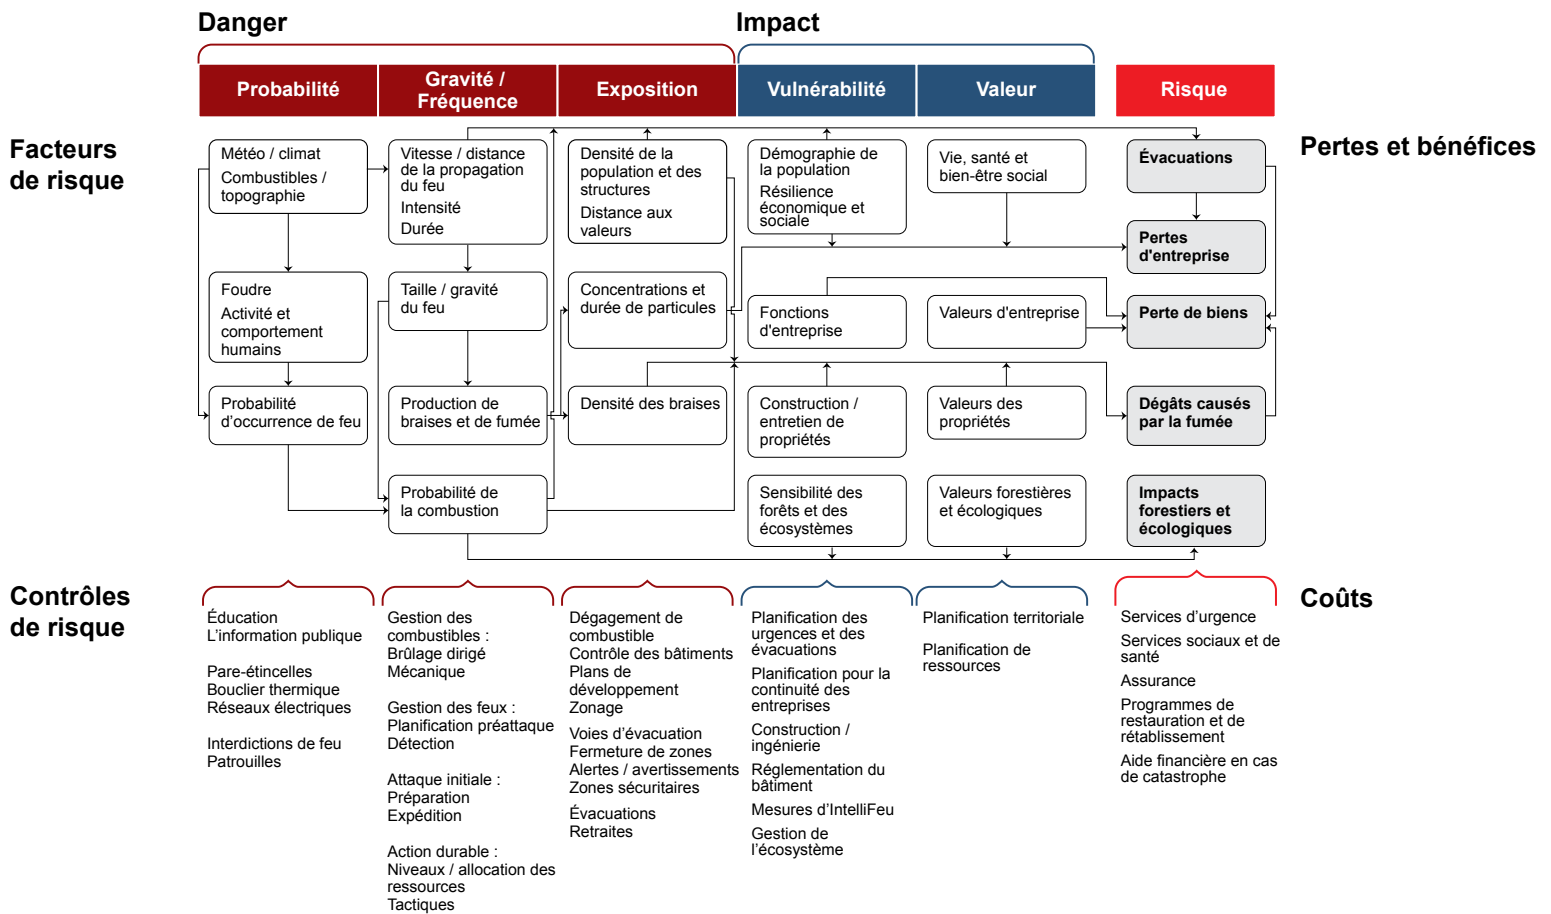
Danger

Impact

Probabilité

Gravité / Fréquence

Exposition

Vulnérabilité

Valeur

Risque

Facteurs de risque

Pertes et bénéfices

Météo / climat
Combustibles / topographie

Vitesse / distance de la propagation du feu
Intensité
Durée

Densité de la population et des structures
Distance aux valeurs

Démographie de la population
Résilience économique et sociale

Vie, santé et bien-être social

Évacuations

Pertes d'entreprise

Foudre
Activité et comportement humains

Taille / gravité du feu

Concentrations et durée de particules

Fonctions d'entreprise

Valeurs d'entreprise

Perte de biens

Probabilité d'occurrence de feu

Production de braises et de fumée

Densité des braises

Construction / entretien de propriétés

Valeurs des propriétés

Dégâts causés par la fumée

Probabilité de la combustion

Sensibilité des forêts et des écosystèmes

Valeurs forestières et écologiques

Impacts forestiers et écologiques

Contrôles de risque

Coûts

Éducation
L'information publique

Pare-étincelles
Bouclier thermique
Réseaux électriques

Interdictions de feu
Patrouilles

Gestion des combustibles :
Brûlage dirigé
Mécanique

Gestion des feux :
Planification préattaque
Détection

Attaque initiale :
Préparation
Expédition

Action durable :
Niveaux / allocation des ressources
Tactiques

Dégagement de combustible
Contrôle des bâtiments
Plans de développement
Zonage

Voies d'évacuation
Fermeture de zones
Alertes / avertissements
Zones sécuritaires

Évacuations
Retraites

Planification des urgences et des évacuations

Planification pour la continuité des entreprises

Construction / ingénierie

Réglementation du bâtiment

Mesures d'IntelliFeu

Gestion de l'écosystème

Planification territoriale

Planification de ressources

Services d'urgence

Services sociaux et de santé

Assurance

Programmes de restauration et de rétablissement

Aide financière en cas de catastrophe